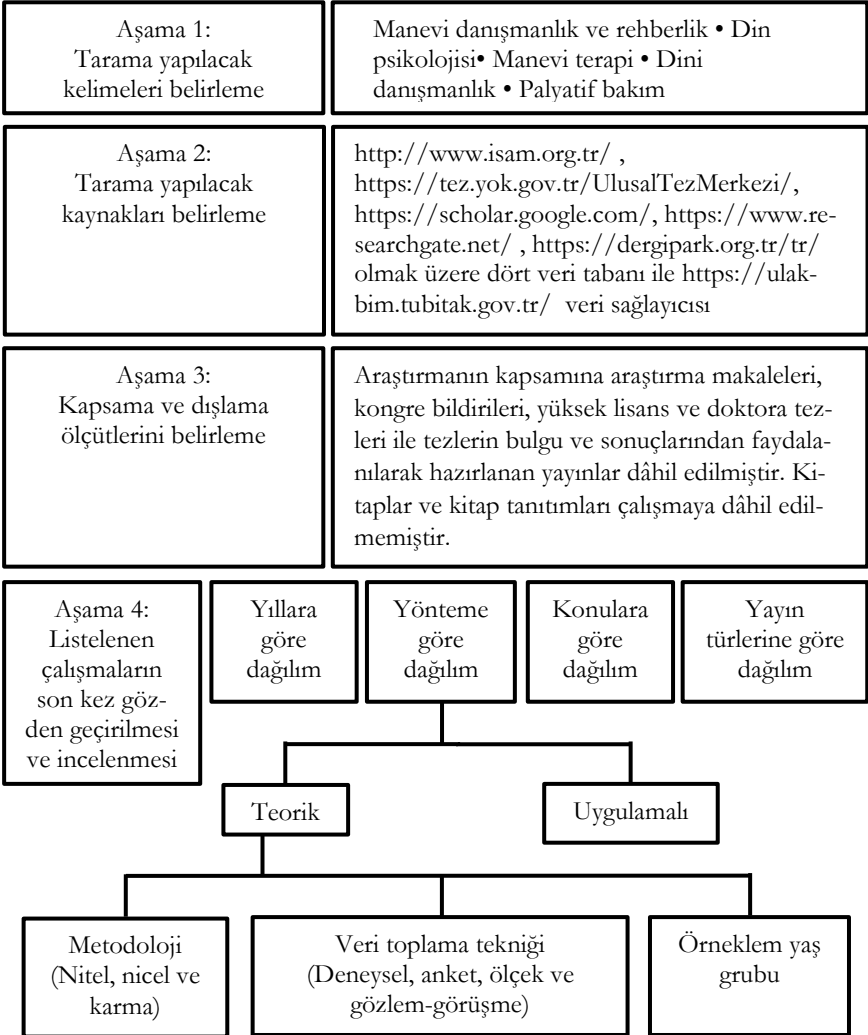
Aşama 1:
Tarama yapılacak kelimeleri belirleme

Manevi danışmanlık ve rehberlik • Din psikolojisi• Manevi terapi • Dini danışmanlık • Palyatif bakım

Aşama 2:
Tarama yapılacak kaynakları belirleme

http://www.isam.org.tr/ , https://tez.yok.gov.tr/UlusalTezMerkezi/, https://scholar.google.com/, https://www.researchgate.net/ , https://dergipark.org.tr/tr/ olmak üzere dört veri tabanı ile https://ulakbim.tubitak.gov.tr/ veri sağlayıcısı

Aşama 3:
Kapsama ve dışlama ölçütlerini belirleme

Araştırmanın kapsamına araştırma makaleleri, kongre bildirileri, yüksek lisans ve doktora tezleri ile tezlerin bulgu ve sonuçlarından faydalanılarak hazırlanan yayınlar dâhil edilmiştir. Kitaplar ve kitap tanıtımları çalışmaya dâhil edilmemiştir.

Aşama 4:
Listelenen çalışmaların son kez gözden geçirilmesi ve incelenmesi

Yıllara göre dağılım

Yönteme göre dağılım

Konulara göre dağılım

Yayın türlerine göre dağılım

Teorik

Uygulamalı

Metodoloji (Nitel, nicel ve karma)

Veri toplama tekniği (Deneysel, anket, ölçek ve gözlem-görüşme)

Örneklem yaş grubu